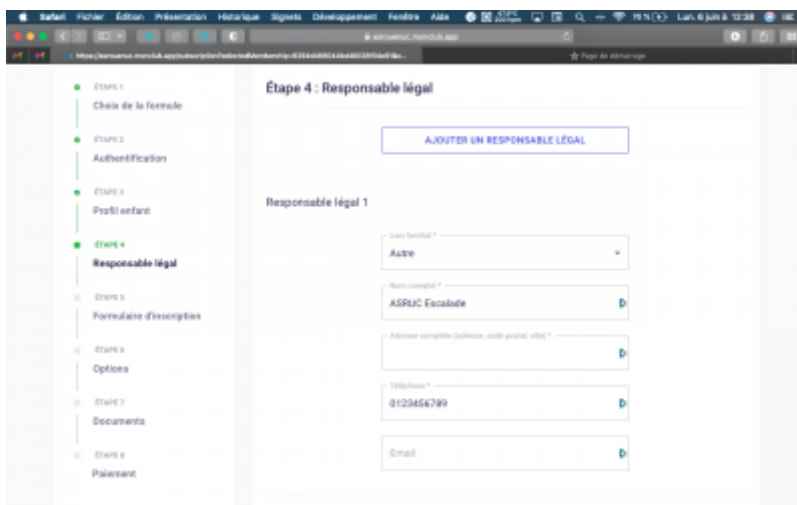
Safari Fichier Édition Présentation Historique Signets Développement Fenêtre Aide Lun. 6 juin à 12:38

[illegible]

Page de démarrage

ÉTAPE 1
Choix de la formule

ÉTAPE 2
Authentification

ÉTAPE 3
Profil enfant

ÉTAPE 4
Responsable légal

ÉTAPE 5
Formulaire d'inscription

ÉTAPE 6
Options

ÉTAPE 7
Documents

ÉTAPE 8
Paiement

Étape 4 : Responsable légal

AJOUTER UN RESPONSABLE LÉGAL

Responsable légal 1

Lien familial *
Autre

Nom complet *
ASRUC Escalade

Adresse complète (adresse, code postal, ville) *

Téléphone *
0123456789

Email